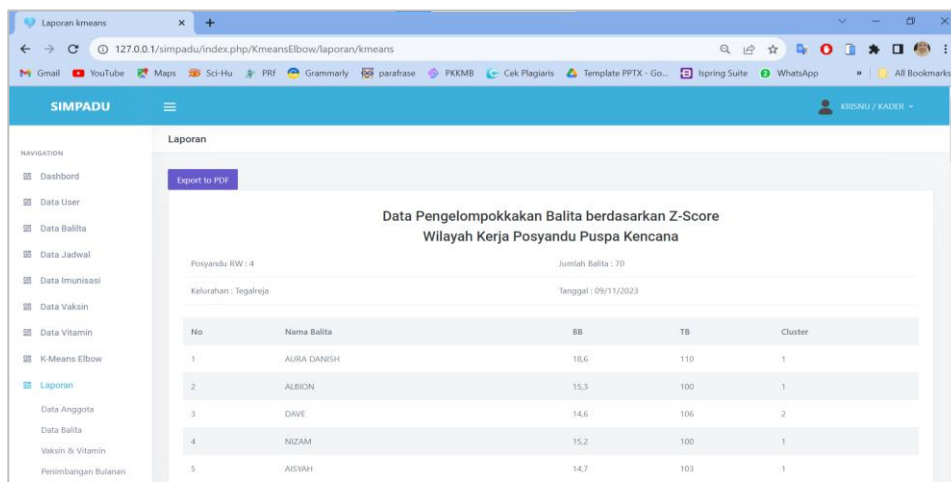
Laporan kmeans

127.0.0.1/simpadu/index.php/KmeansElbow/laporan/kmeans

Gmail YouTube Maps Sci-Hu PRF Grammarly parafrase PKKMB Cek Plagiaris Template PPTX - Go... Ispring Suite WhatsApp All Bookmarks

SIMPADU

KRISNU / KADER

NAVIGATION

Dashbord

Data User

Data Balita

Data Jadwal

Data Imunisasi

Data Vaksin

Data Vitamin

K-Means Elbow

Laporan

Data Anggota

Data Balita

Vaksin & Vitamin

Penimbangan Bulanan

Laporan

Export to PDF

Data Pengelompokkakan Balita berdasarkan Z-Score
Wilayah Kerja Posyandu Puspa Kencana

Posyandu RW : 4

Jumlah Balita : 70

Kelurahan : Tegalreja

Tanggal : 09/11/2023

| No | Nama Balita | BB | TB | Cluster |
|---|---|---|---|---|
| 1 | AURA DANISH | 18,6 | 110 | 1 |
| 2 | ALBION | 15,3 | 100 | 1 |
| 3 | DAVE | 14,6 | 106 | 2 |
| 4 | NIZAM | 15,2 | 100 | 1 |
| 5 | AISYAH | 14,7 | 103 | 1 |